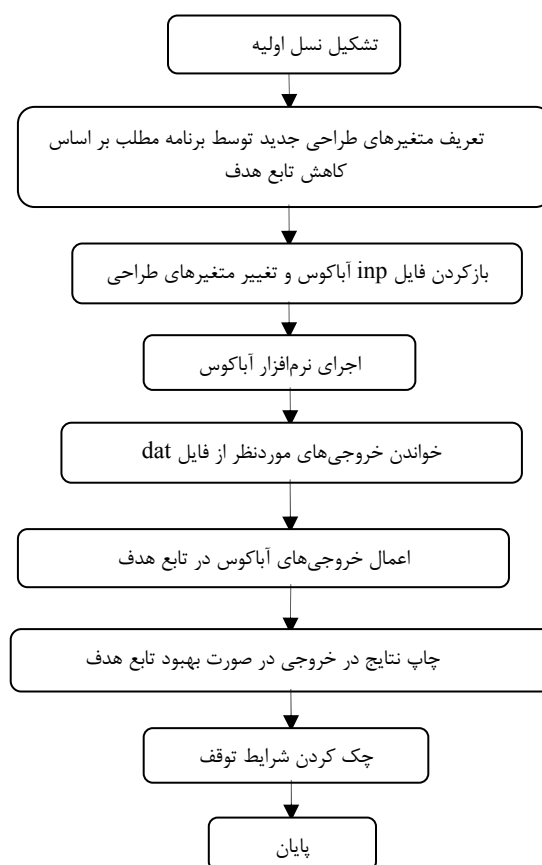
تشکیل نسل اولیه

تعریف متغیرهای طراحی جدید توسط برنامه مطلب بر اساس کاهش تابع هدف

بازکردن فایل inp آباکوس و تغییر متغیرهای طراحی

اجرای نرم‌افزار آباکوس

خواندن خروجی‌های موردنظر از فایل dat

اعمال خروجی‌های آباکوس در تابع هدف

چاپ نتایج در خروجی در صورت بهبود تابع هدف

چک کردن شرایط توقف

پایان